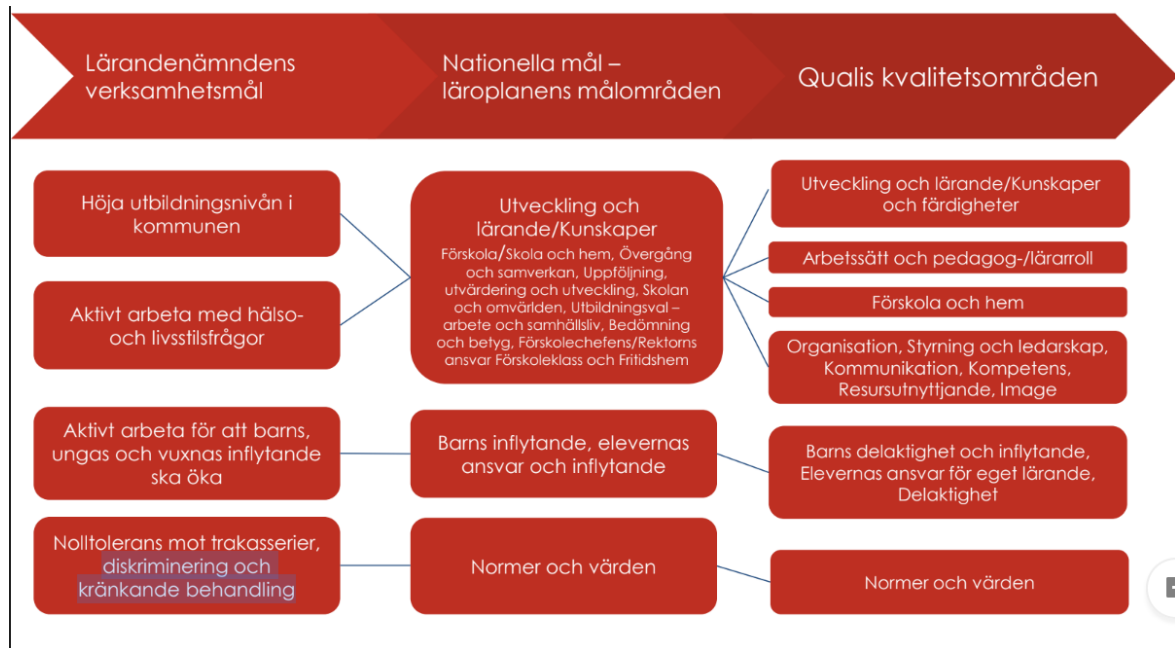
Lärandenämndens verksamhetsmål

Nationella mål – läroplanens målområden

Qualis kvalitetsområden

Höja utbildningsnivån i kommunen

Aktivt arbeta med hälso- och livsstilsfrågor

Utveckling och lärande/Kunskaper

Förskola/Skola och hem, Övergång och samverkan, Uppföljning, utvärdering och utveckling, Skolan och omvärlden, Utbildningsval – arbete och samhällsliv, Bedömning och betyg, Förskolechefens/Rektorns ansvar Förskoleklass och Fritidshem

Utveckling och lärande/Kunskaper och färdigheter

Arbetssätt och pedagog-/lärarroll

Förskola och hem

Organisation, Styrning och ledarskap, Kommunikation, Kompetens, Resursutnyttjande, Image

Aktivt arbeta för att barns, ungas och vuxnas inflytande ska öka

Barns inflytande, elevernas ansvar och inflytande

Barns delaktighet och inflytande, Elevernas ansvar för eget lärande, Delaktighet

Nolltolerans mot trakasserier, diskriminering och kränkande behandling

Normer och värden

Normer och värden